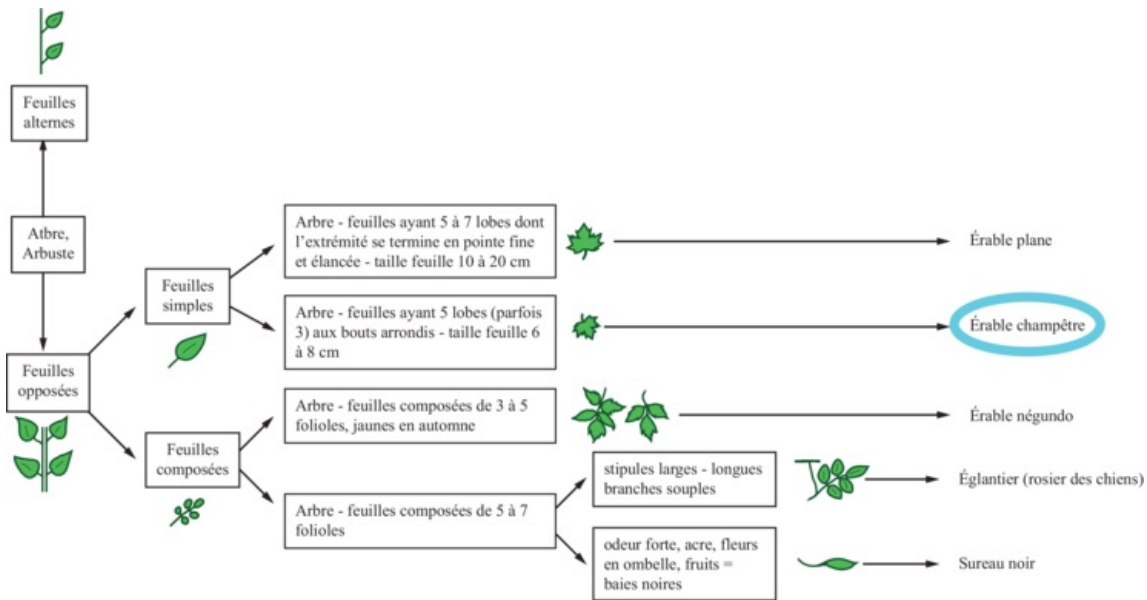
Feuilles alternes

Atbre, Arbuste

Feuilles opposées

Feuilles simples

Feuilles composées

Arbre - feuilles ayant 5 à 7 lobes dont l'extrémité se termine en pointe fine et élancée - taille feuille 10 à 20 cm

Érable plane

Arbre - feuilles ayant 5 lobes (parfois 3) aux bouts arrondis - taille feuille 6 à 8 cm

Érable champêtre

Arbre - feuilles composées de 3 à 5 folioles, jaunes en automne

Érable négundo

Arbre - feuilles composées de 5 à 7 folioles

stipules larges - longues branches souples

Églantier (rosier des chiens)

odeur forte, acre, fleurs en ombelle, fruits = baies noires

Sureau noir